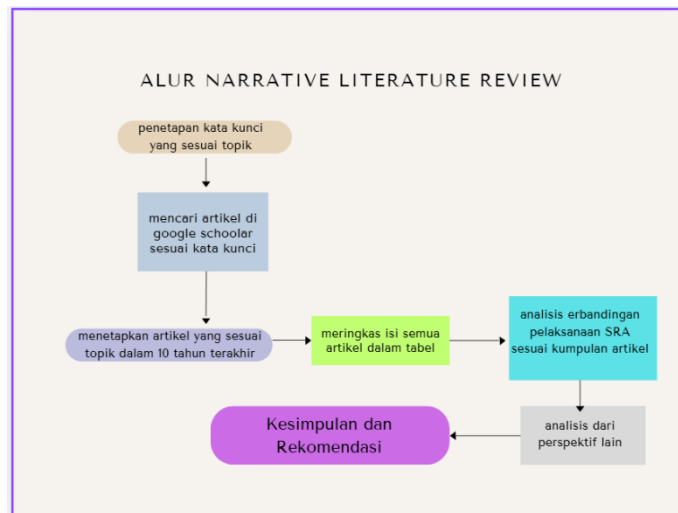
ALUR NARRATIVE LITERATURE REVIEW

penetapan kata kunci yang sesuai topik

mencari artikel di google schoolar sesuai kata kunci

menetapkan artikel yang sesuai topik dalam 10 tahun terakhir

meringkas isi semua artikel dalam tabel

analisis erbandingan pelaksanaan SRA sesuai kumpulan artikel

analisis dari perspektif lain

Kesimpulan dan Rekomendasi